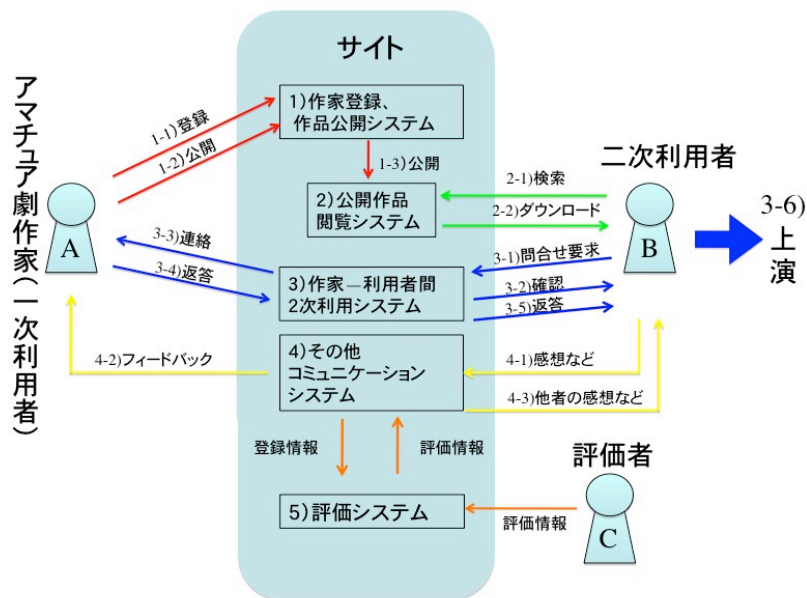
サイト

アマチュア劇作家（一次利用者）

A

1-1)登録
1-2)公開

1)作家登録、作品公開システム

1-3)公開

2)公開作品閲覧システム

2-1)検索
2-2)ダウンロード

二次利用者

B

3-6)上演

3-3)連絡
3-4)返答

3)作家ー利用者間2次利用システム

3-1)問合せ要求
3-2)確認
3-5)返答

4-2)フィードバック

4)その他コミュニケーションシステム

4-1)感想など
4-3)他者の感想など

登録情報
評価情報

評価者

5)評価システム

評価情報

C